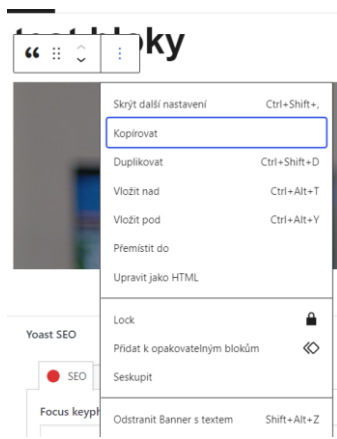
test bloky

Skrýt další nastavení Ctrl+Shift+,
Kopírovat
Duplikovat Ctrl+Shift+D
Vložit nad Ctrl+Alt+T
Vložit pod Ctrl+Alt+Y
Přemístit do
Upravit jako HTML
Lock
Přidat k opakovatelným blokům
Seskupit
Odstranit Banner s textem Shift+Alt+Z

Yoast SEO
SEO
Focus keyph